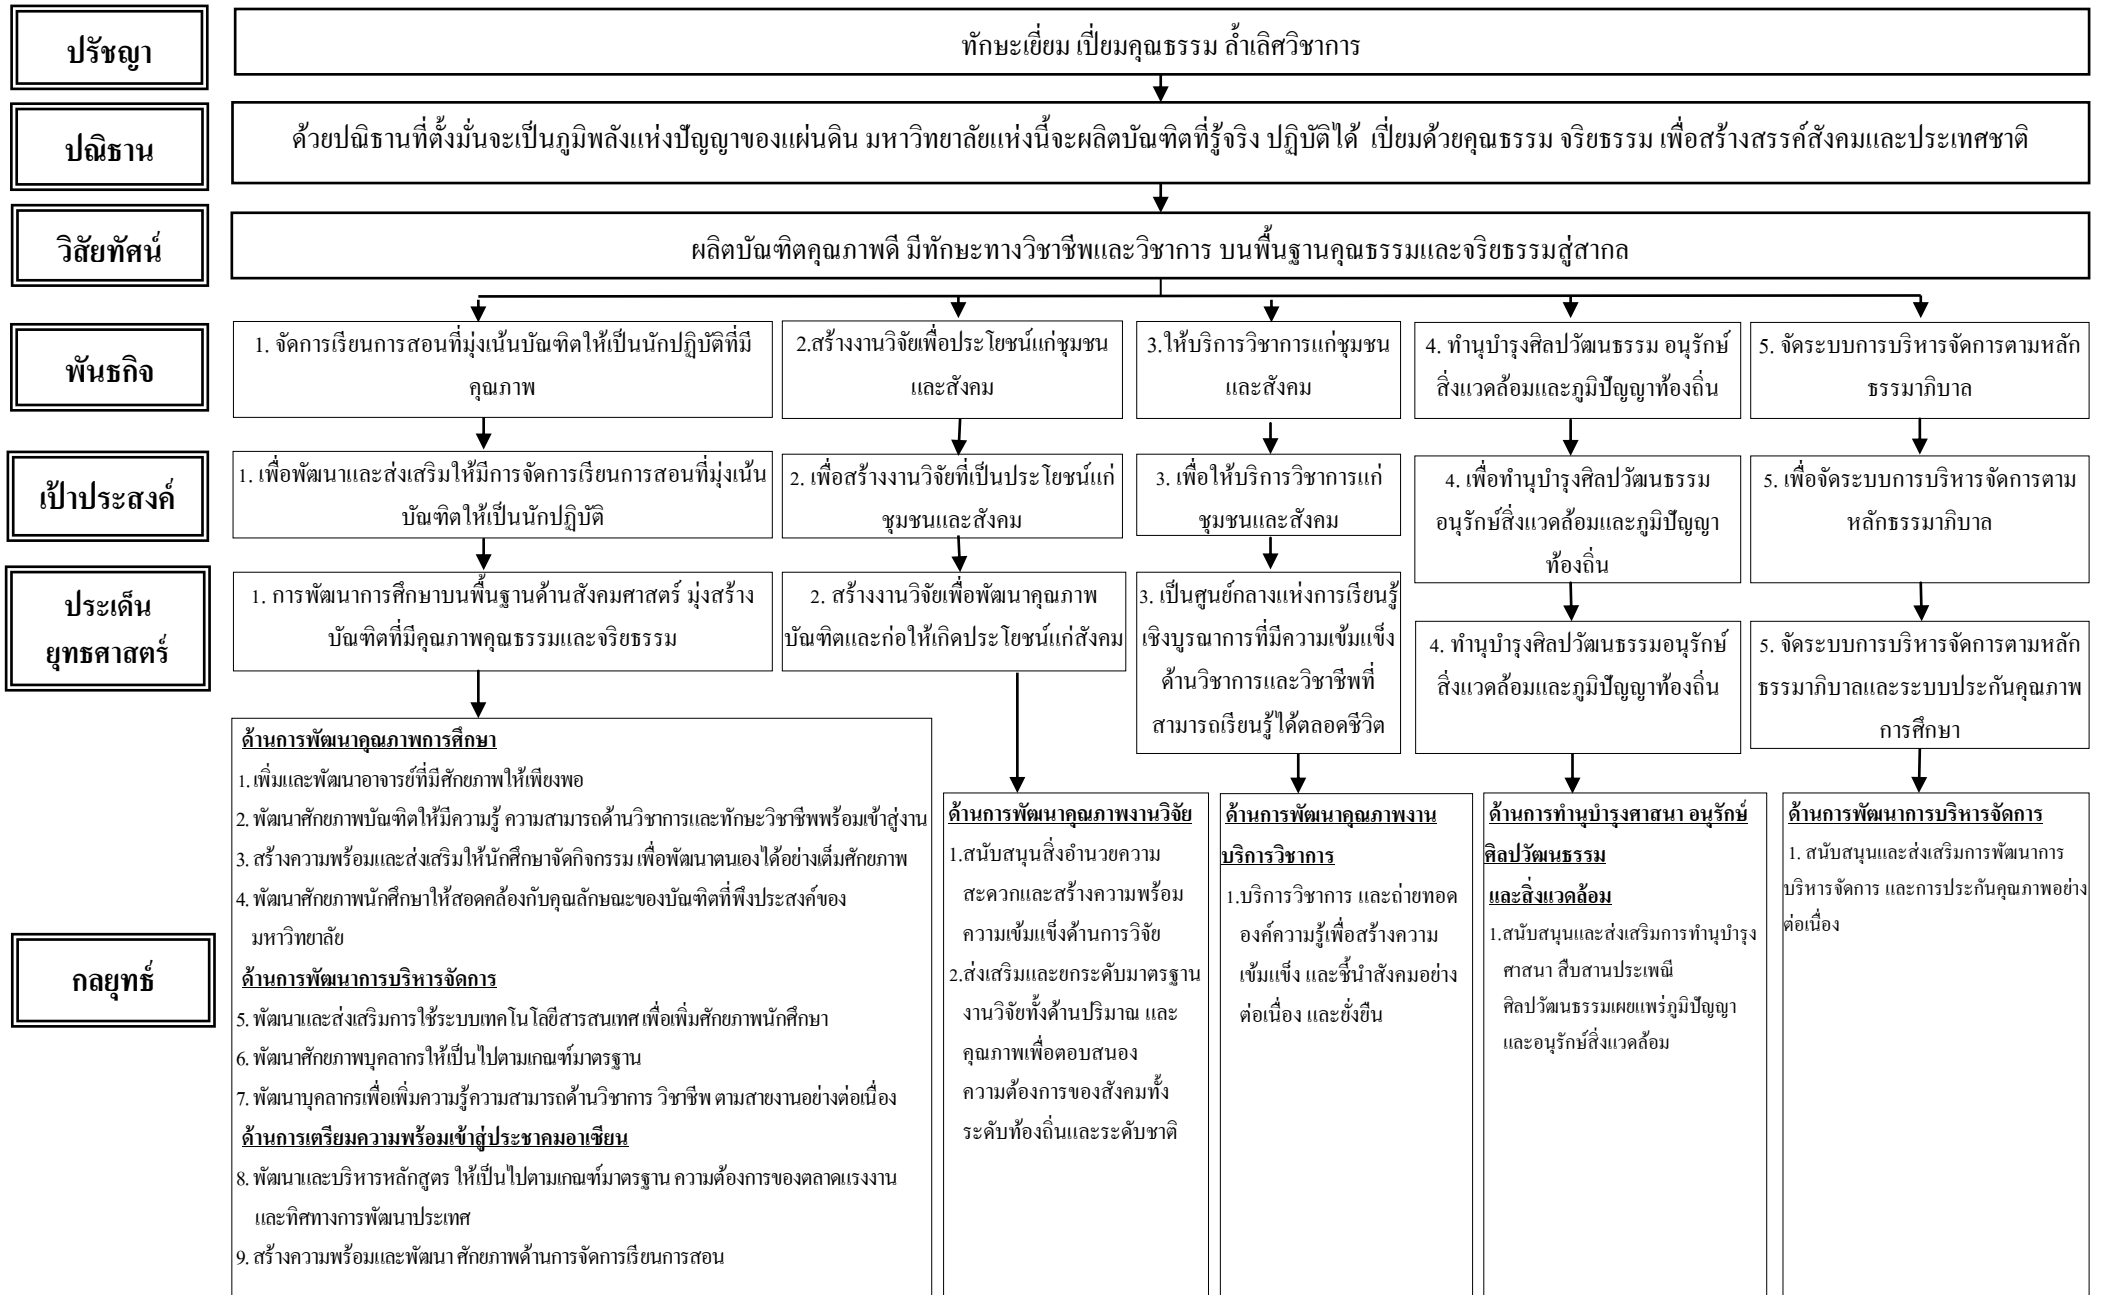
ปรัชญา

ทักษะเยี่ยม เปี่ยมคุณธรรม ล้ำเลิศวิชาการ

ปณิธาน

ด้วยปณิธานที่ตั้งมั่นจะเป็นภูมิพลังแห่งปัญญาของแผ่นดิน มหาวิทยาลัยแห่งนี้จะผลิตบัณฑิตที่รู้จริง ปฏิบัติได้ เปี่ยมด้วยคุณธรรม จริยธรรม เพื่อสร้างสรรค์สังคมและประเทศชาติ

วิสัยทัศน์

ผลิตบัณฑิตคุณภาพดี มีทักษะทางวิชาชีพและวิชาการ บนพื้นฐานคุณธรรมและจริยธรรมสู่สากล

พันธกิจ

1. จัดการเรียนการสอนที่มุ่งเน้นบัณฑิตให้เป็นนักปฏิบัติที่มีคุณภาพ

2.สร้างงานวิจัยเพื่อประโยชน์แก่ชุมชนและสังคม

3.ให้บริการวิชาการแก่ชุมชนและสังคม

4. ทำนุบำรุงศิลปวัฒนธรรม อนุรักษ์สิ่งแวดล้อมและภูมิปัญญาท้องถิ่น

5. จัดระบบการบริหารจัดการตามหลักธรรมาภิบาล

เป้าประสงค์

1. เพื่อพัฒนาและส่งเสริมให้มีการจัดการเรียนการสอนที่มุ่งเน้นบัณฑิตให้เป็นนักปฏิบัติ

2. เพื่อสร้างงานวิจัยที่เป็นประโยชน์แก่ชุมชนและสังคม

3. เพื่อให้บริการวิชาการแก่ชุมชนและสังคม

4. เพื่อทำนุบำรุงศิลปวัฒนธรรม อนุรักษ์สิ่งแวดล้อมและภูมิปัญญาท้องถิ่น

5. เพื่อจัดระบบการบริหารจัดการตามหลักธรรมาภิบาล

ประเด็น ยุทธศาสตร์

1. การพัฒนาการศึกษาบนพื้นฐานด้านสังคมศาสตร์ มุ่งสร้างบัณฑิตที่มีคุณภาพคุณธรรมและจริยธรรม

2. สร้างงานวิจัยเพื่อพัฒนาคุณภาพบัณฑิตและก่อให้เกิดประโยชน์แก่สังคม

3. เป็นศูนย์กลางแห่งการเรียนรู้เชิงบูรณาการที่มีความเข้มแข็งด้านวิชาการและวิชาชีพที่สามารถเรียนรู้ได้ตลอดชีวิต

4. ทำนุบำรุงศิลปวัฒนธรรมอนุรักษ์สิ่งแวดล้อมและภูมิปัญญาท้องถิ่น

5. จัดระบบการบริหารจัดการตามหลักธรรมาภิบาลและระบบประกันคุณภาพการศึกษา

กลยุทธ์

ด้านการพัฒนาคุณภาพการศึกษา
1. เพิ่มและพัฒนาอาจารย์ที่มีศักยภาพให้เพียงพอ
2. พัฒนาศักยภาพบัณฑิตให้มีความรู้ ความสามารถด้านวิชาการและทักษะวิชาชีพพร้อมเข้าสู่งาน
3. สร้างความพร้อมและส่งเสริมให้นักศึกษาจัดกิจกรรม เพื่อพัฒนาตนเองได้อย่างเต็มศักยภาพ
4. พัฒนาศักยภาพนักศึกษาให้สอดคล้องกับคุณลักษณะของบัณฑิตที่พึงประสงค์ของมหาวิทยาลัย
ด้านการพัฒนาการบริหารจัดการ
5. พัฒนาและส่งเสริมการใช้ระบบเทคโนโลยีสารสนเทศ เพื่อเพิ่มศักยภาพนักศึกษา
6. พัฒนาศักยภาพบุคลากรให้เป็นไปตามเกณฑ์มาตรฐาน
7. พัฒนาบุคลากรเพื่อเพิ่มความรู้ความสามารถด้านวิชาการ วิชาชีพ ตามสายงานอย่างต่อเนื่อง
ด้านการเตรียมความพร้อมเข้าสู่ประชาคมอาเซียน
8. พัฒนาและบริหารหลักสูตร ให้เป็นไปตามเกณฑ์มาตรฐาน ความต้องการของตลาดแรงงาน และทิศทางการพัฒนาประเทศ
9. สร้างความพร้อมและพัฒนา ศักยภาพด้านการจัดการเรียนการสอน

ด้านการพัฒนาคุณภาพงานวิจัย
1.สนับสนุนสิ่งอำนวยความสะดวกและสร้างความพร้อม ความเข้มแข็งด้านการวิจัย
2.ส่งเสริมและยกระดับมาตรฐานงานวิจัยทั้งด้านปริมาณ และคุณภาพเพื่อตอบสนองความต้องการของสังคมทั้งระดับท้องถิ่นและระดับชาติ

ด้านการพัฒนาคุณภาพงานบริการวิชาการ
1.บริการวิชาการ และถ่ายทอดองค์ความรู้เพื่อสร้างความเข้มแข็ง และชี้นำสังคมอย่างต่อเนื่อง และยั่งยืน

ด้านการทำนุบำรุงศาสนา อนุรักษ์ศิลปวัฒนธรรม และสิ่งแวดล้อม
1.สนับสนุนและส่งเสริมการทำนุบำรุงศาสนา สืบสานประเพณี ศิลปวัฒนธรรมเผยแพร่ภูมิปัญญา และอนุรักษ์สิ่งแวดล้อม

ด้านการพัฒนาการบริหารจัดการ
1. สนับสนุนและส่งเสริมการพัฒนาการบริหารจัดการ และการประกันคุณภาพอย่างต่อเนื่อง